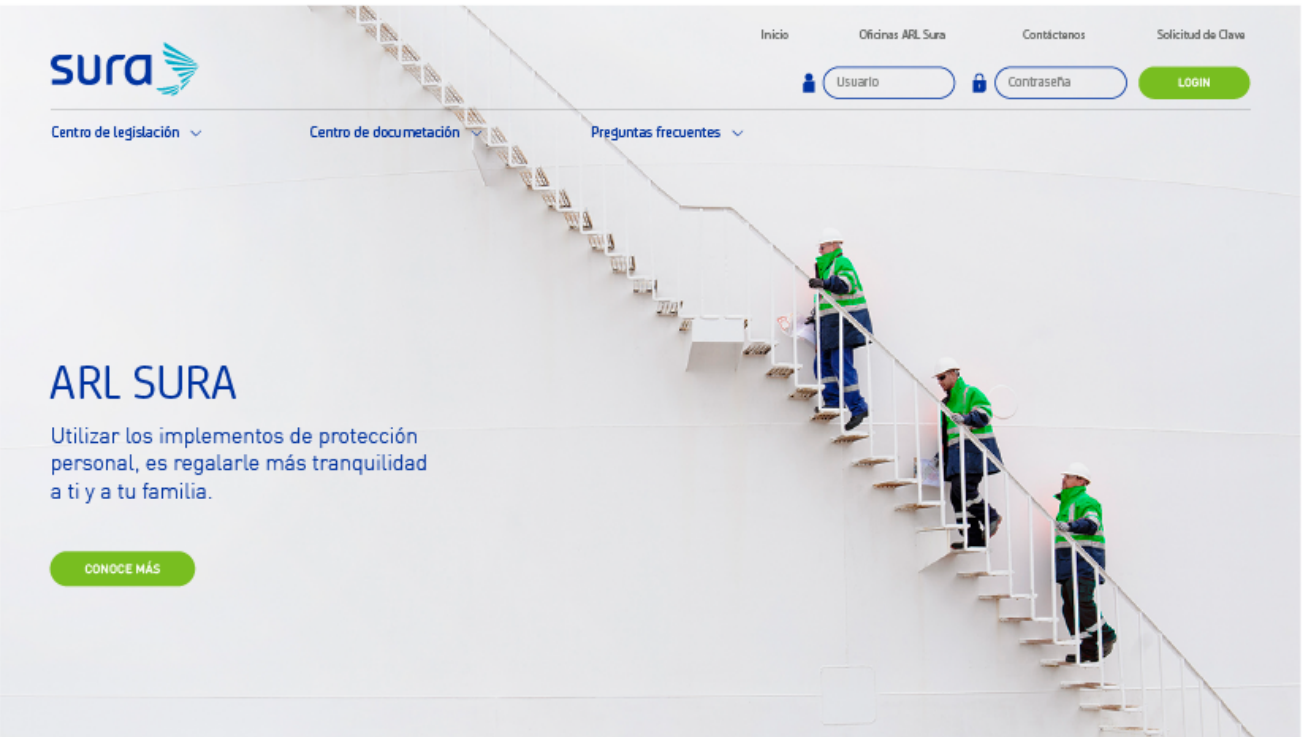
sura

Inicio Oficinas ARL Sura Contáctanos Solicitud de Clave

Usuario Contraseña LOGIN

Centro de legislación Centro de documetación Preguntas frecuentes

ARL SURA

Utilizar los implementos de protección personal, es regalarle más tranquilidad a ti y a tu familia.

CONOCE MÁS